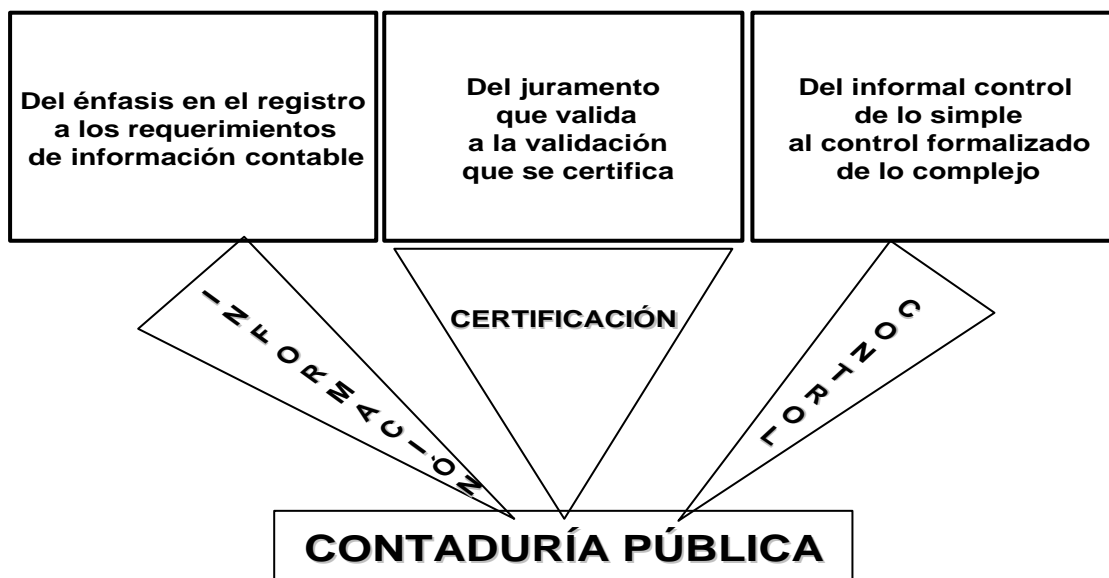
Del énfasis en el registro a los requerimientos de información contable

Del juramento que valida a la validación que se certifica

Del informal control de lo simple al control formalizado de lo complejo

INFORMACIÓN

CERTIFICACIÓN

CONTROL

CONTADURÍA PÚBLICA